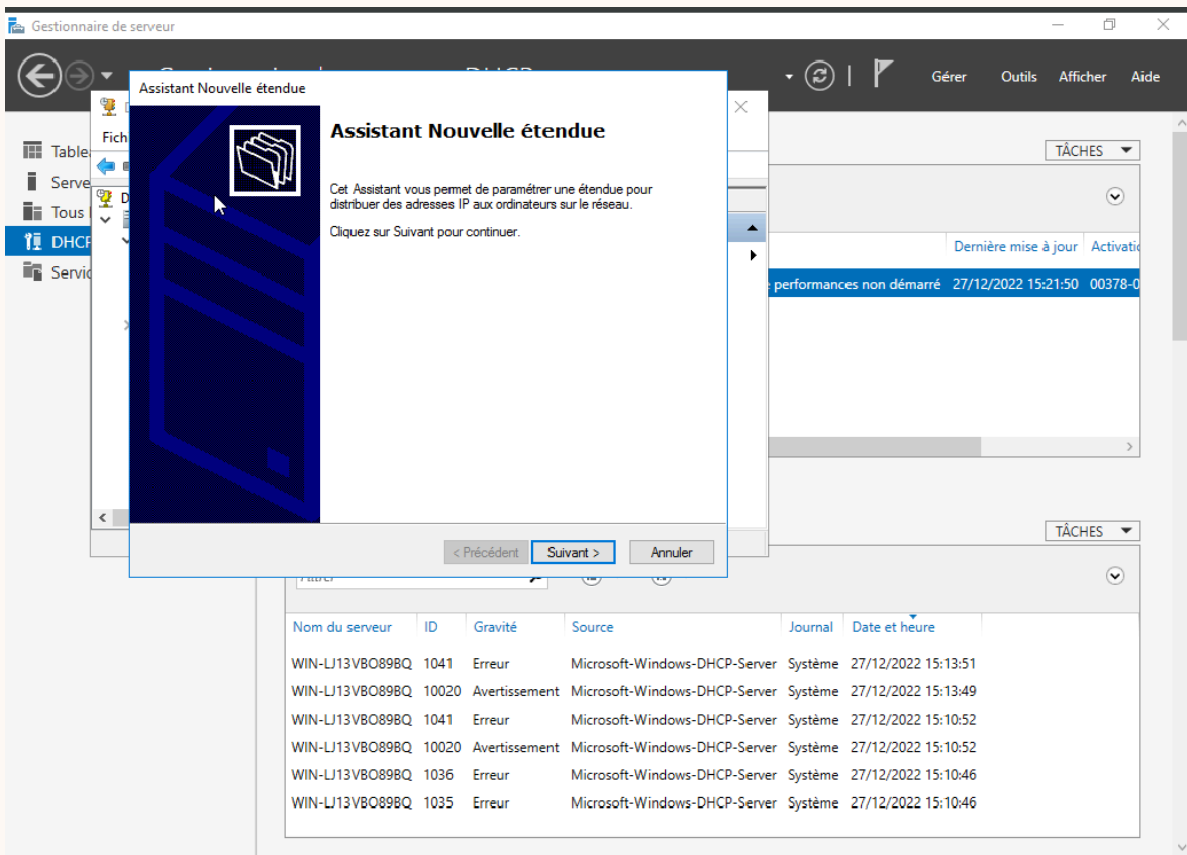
Gestionnaire de serveur

Gérer Outils Afficher Aide

Table
Serve
Tous
DHCP
Servic

Fich

Assistant Nouvelle étendue

Assistant Nouvelle étendue

Cet Assistant vous permet de paramétrer une étendue pour distribuer des adresses IP aux ordinateurs sur le réseau.

Cliquez sur Suivant pour continuer.

< Précédent Suivant > Annuler

TÂCHES

Dernière mise à jour Activatio

performances non démarré 27/12/2022 15:21:50 00378-0

TÂCHES

| Nom du serveur | ID | Gravité | Source | Journal | Date et heure |
|---|---|---|---|---|---|
| WIN-LJ13VBO89BQ | 1041 | Erreur | Microsoft-Windows-DHCP-Server | Système | 27/12/2022 15:13:51 |
| WIN-LJ13VBO89BQ | 10020 | Avertissement | Microsoft-Windows-DHCP-Server | Système | 27/12/2022 15:13:49 |
| WIN-LJ13VBO89BQ | 1041 | Erreur | Microsoft-Windows-DHCP-Server | Système | 27/12/2022 15:10:52 |
| WIN-LJ13VBO89BQ | 10020 | Avertissement | Microsoft-Windows-DHCP-Server | Système | 27/12/2022 15:10:52 |
| WIN-LJ13VBO89BQ | 1036 | Erreur | Microsoft-Windows-DHCP-Server | Système | 27/12/2022 15:10:46 |
| WIN-LJ13VBO89BQ | 1035 | Erreur | Microsoft-Windows-DHCP-Server | Système | 27/12/2022 15:10:46 |